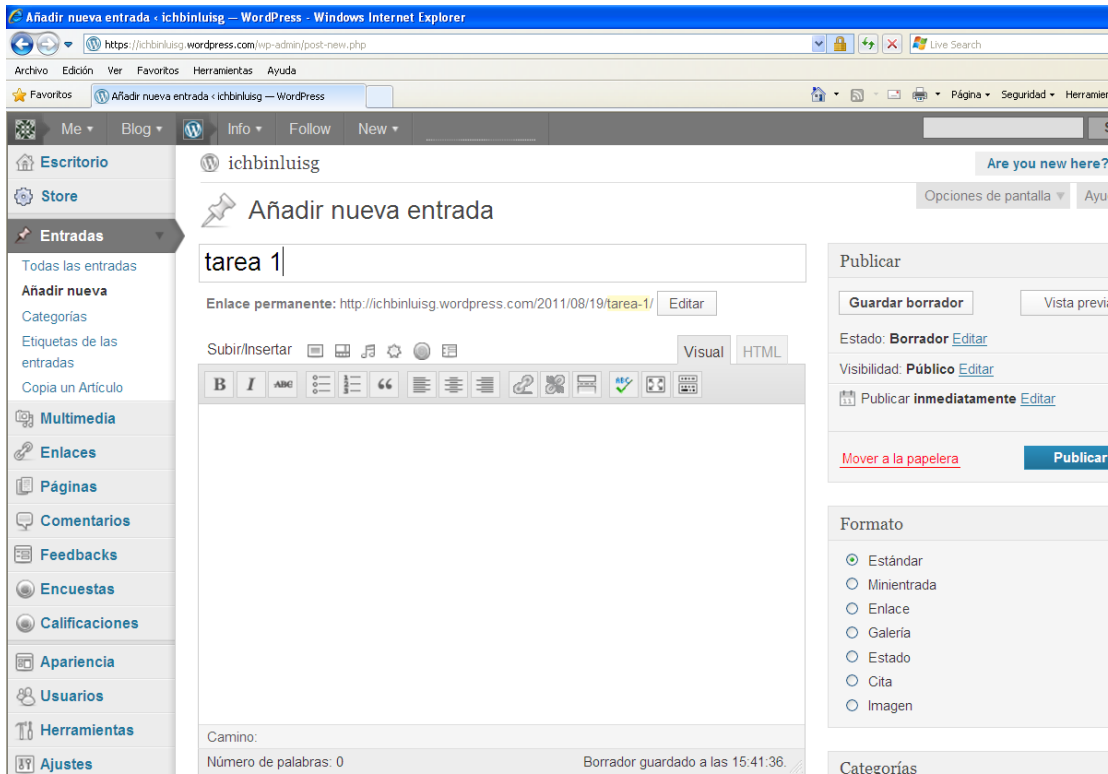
Añadir nueva entrada ‹ ichbinluisg — WordPress - Windows Internet Explorer

https://ichbinluisg.wordpress.com/wp-admin/post-new.php

Live Search

Archivo Edición Ver Favoritos Herramientas Ayuda

Favoritos

Añadir nueva entrada ‹ ichbinluisg — WordPress

Página ▾ Seguridad ▾ Herramien

Me ▾ Blog ▾ Info ▾ Follow New ▾

Escritorio
Store
Entradas
Todas las entradas
Añadir nueva
Categorías
Etiquetas de las entradas
Copia un Artículo
Multimedia
Enlaces
Páginas
Comentarios
Feedbacks
Encuestas
Calificaciones
Apariencia
Usuarios
Herramientas
Ajustes

ichbinluisg

Are you new here?

Opciones de pantalla ▾ Ayu

Añadir nueva entrada

tarea 1

Enlace permanente: http://ichbinluisg.wordpress.com/2011/08/19/tarea-1/ Editar

Subir/Insertar

Visual HTML

B I ABC

Camino:

Número de palabras: 0

Borrador guardado a las 15:41:36.

Publicar

Guardar borrador

Vista previ

Estado: Borrador Editar

Visibilidad: Público Editar

Publicar inmediatamente Editar

Mover a la papelera

Publicar

Formato

Estándar
Minientrada
Enlace
Galería
Estado
Cita
Imagen

Categorías